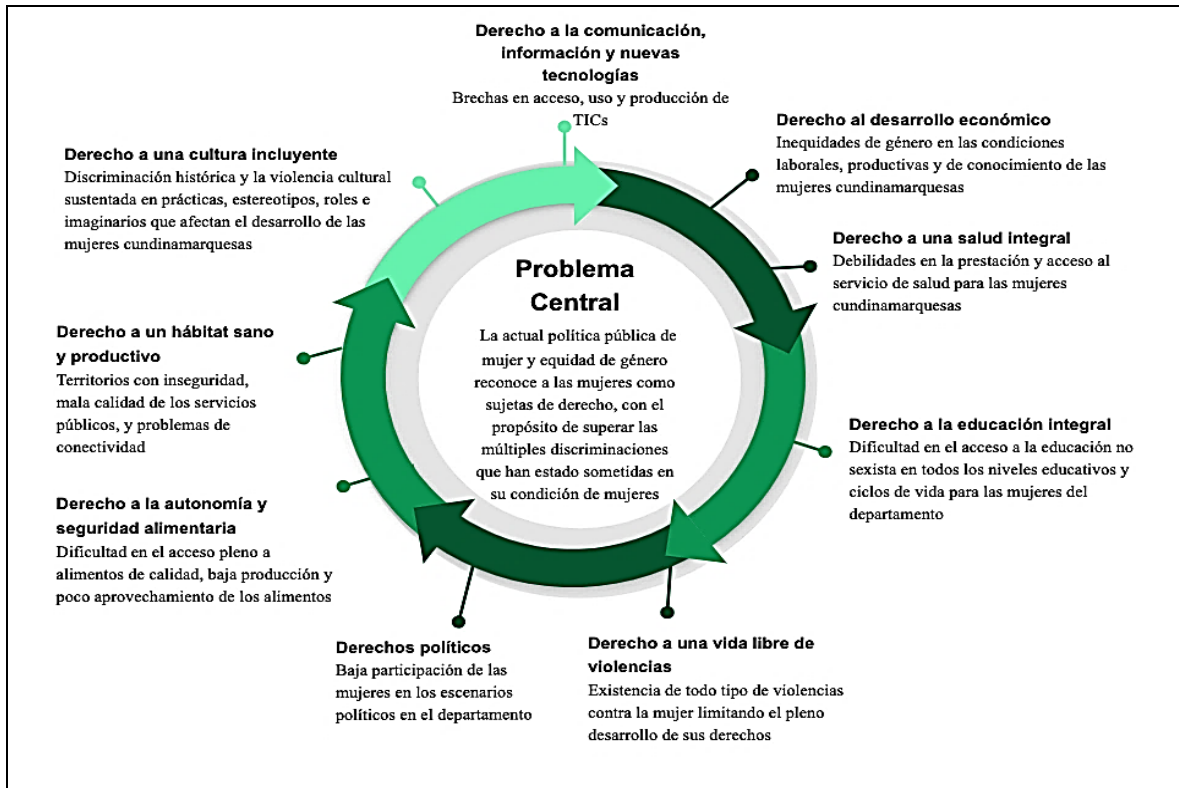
Derecho a la comunicación, información y nuevas tecnologías
Brechas en acceso, uso y producción de TICs

Derecho al desarrollo económico
Inequidades de género en las condiciones laborales, productivas y de conocimiento de las mujeres cundinamarquesas

Derecho a una cultura incluyente
Discriminación histórica y la violencia cultural sustentada en prácticas, estereotipos, roles e imaginarios que afectan el desarrollo de las mujeres cundinamarquesas

Derecho a una salud integral
Debilidades en la prestación y acceso al servicio de salud para las mujeres cundinamarquesas

Problema Central
La actual política pública de mujer y equidad de género reconoce a las mujeres como sujetas de derecho, con el propósito de superar las múltiples discriminaciones que han estado sometidas en su condición de mujeres

Derecho a un hábitat sano y productivo
Territorios con inseguridad, mala calidad de los servicios públicos, y problemas de conectividad

Derecho a la educación integral
Dificultad en el acceso a la educación no sexista en todos los niveles educativos y ciclos de vida para las mujeres del departamento

Derecho a la autonomía y seguridad alimentaria
Dificultad en el acceso pleno a alimentos de calidad, baja producción y poco aprovechamiento de los alimentos

Derechos políticos
Baja participación de las mujeres en los escenarios políticos en el departamento

Derecho a una vida libre de violencias
Existencia de todo tipo de violencias contra la mujer limitando el pleno desarrollo de sus derechos